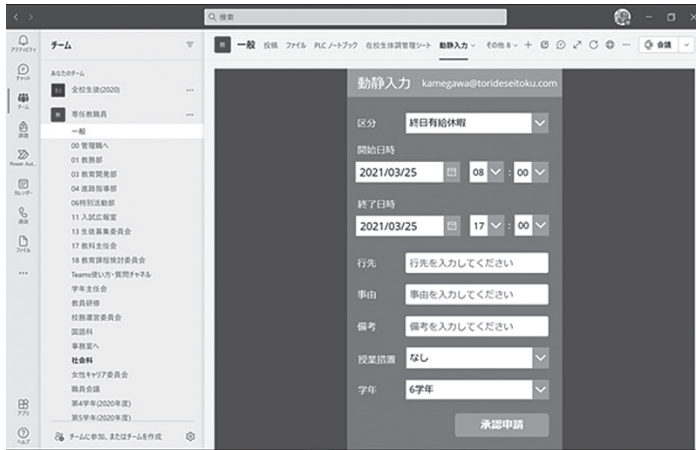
Q 検索

アクティビティ
チャット
チーム
課題
Power Aut...
カレンダー
通話
ファイル
...
アプリ
ヘルプ

チーム

あなたのチーム

全校生徒(2020)

専任教職員

一般
00 管理職へ
01 教務部
03 教育開発部
04 進路指導部
06特別活動部
11 入試広報室
13 生徒募集委員会
17 教科主任会
18 教育課程検討委員会
Teams使い方・質問チャネル
学年主任会
教員研修
校務運営委員会
国語科
事務室へ
社会科
女性キャリア委員会
職員会議
第4学年(2020年度)
第5学年(2020年度)

チームに参加、またはチームを作成

一般 投稿 ファイル PLC ノートブック 在校生体調管理シート 動静入力 その他 8 + 会議

動静入力 kamegawa@torideseitoku.com

区分 終日有給休暇

開始日時
2021/03/25 08 : 00

終了日時
2021/03/25 17 : 00

行先 行先を入力してください

事由 事由を入力してください

備考 備考を入力してください

授業措置 なし

学年 6学年

承認申請